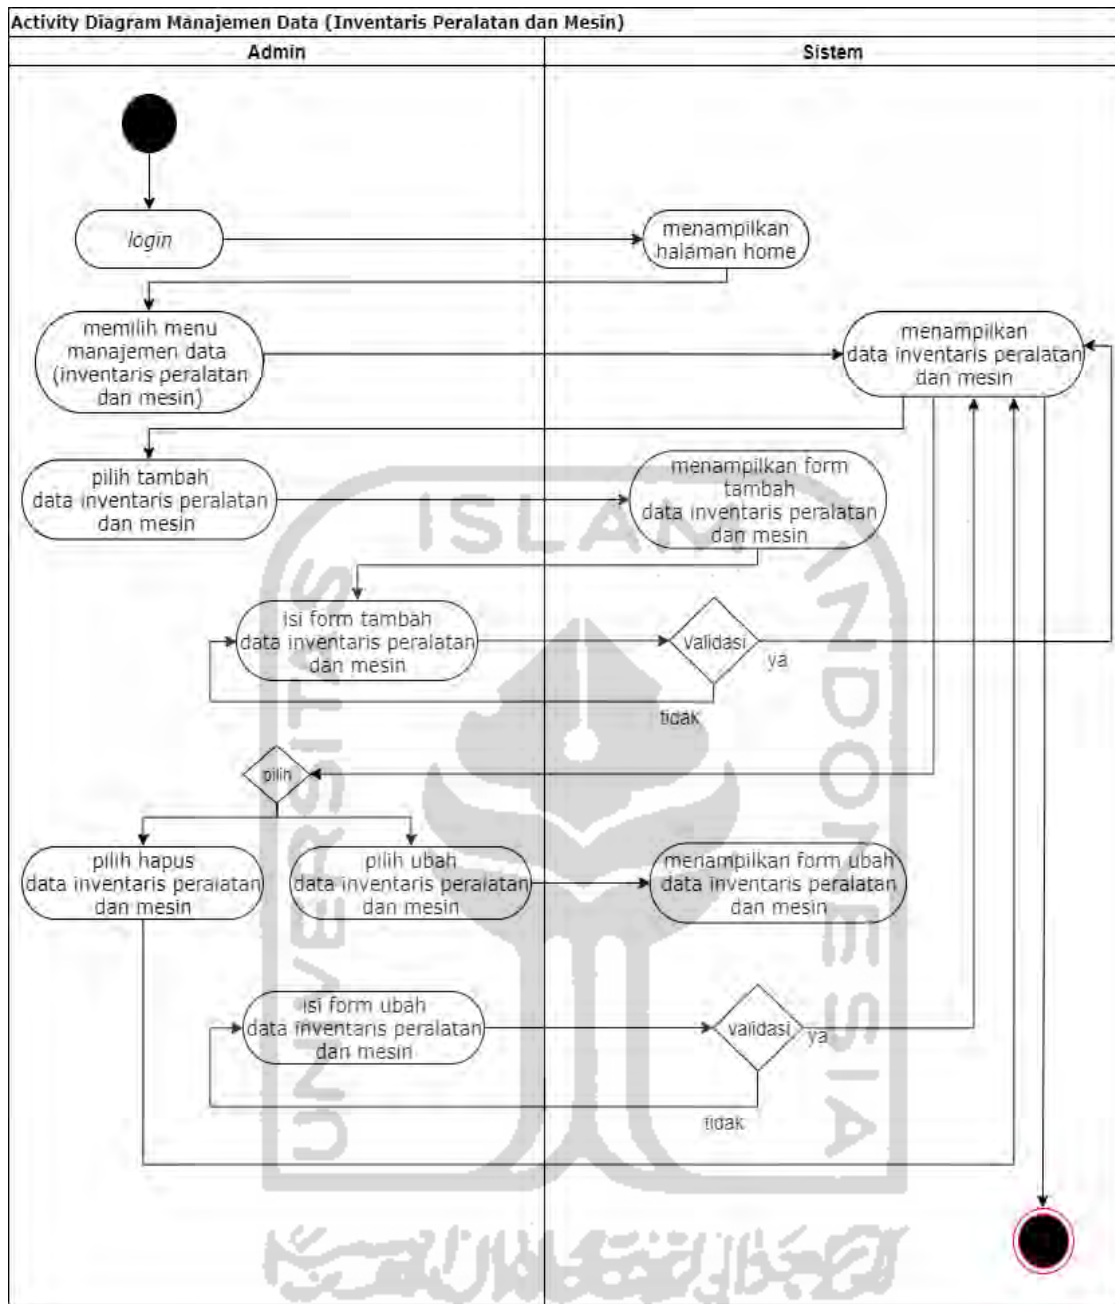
Activity Diagram Manajemen Data (Inventaris Peralatan dan Mesin)

Admin

Sistem

login

menampilkan halaman home

memilih menu manajemen data (inventaris peralatan dan mesin)

menampilkan data inventaris peralatan dan mesin

pilih tambah data inventaris peralatan dan mesin

menampilkan form tambah data inventaris peralatan dan mesin

isi form tambah data inventaris peralatan dan mesin

validasi

ya

tidak

pilih

pilih hapus data inventaris peralatan dan mesin

pilih ubah data inventaris peralatan dan mesin

menampilkan form ubah data inventaris peralatan dan mesin

isi form ubah data inventaris peralatan dan mesin

validasi

ya

tidak

ISLAM

UNIVERSITAS

INDONESIA